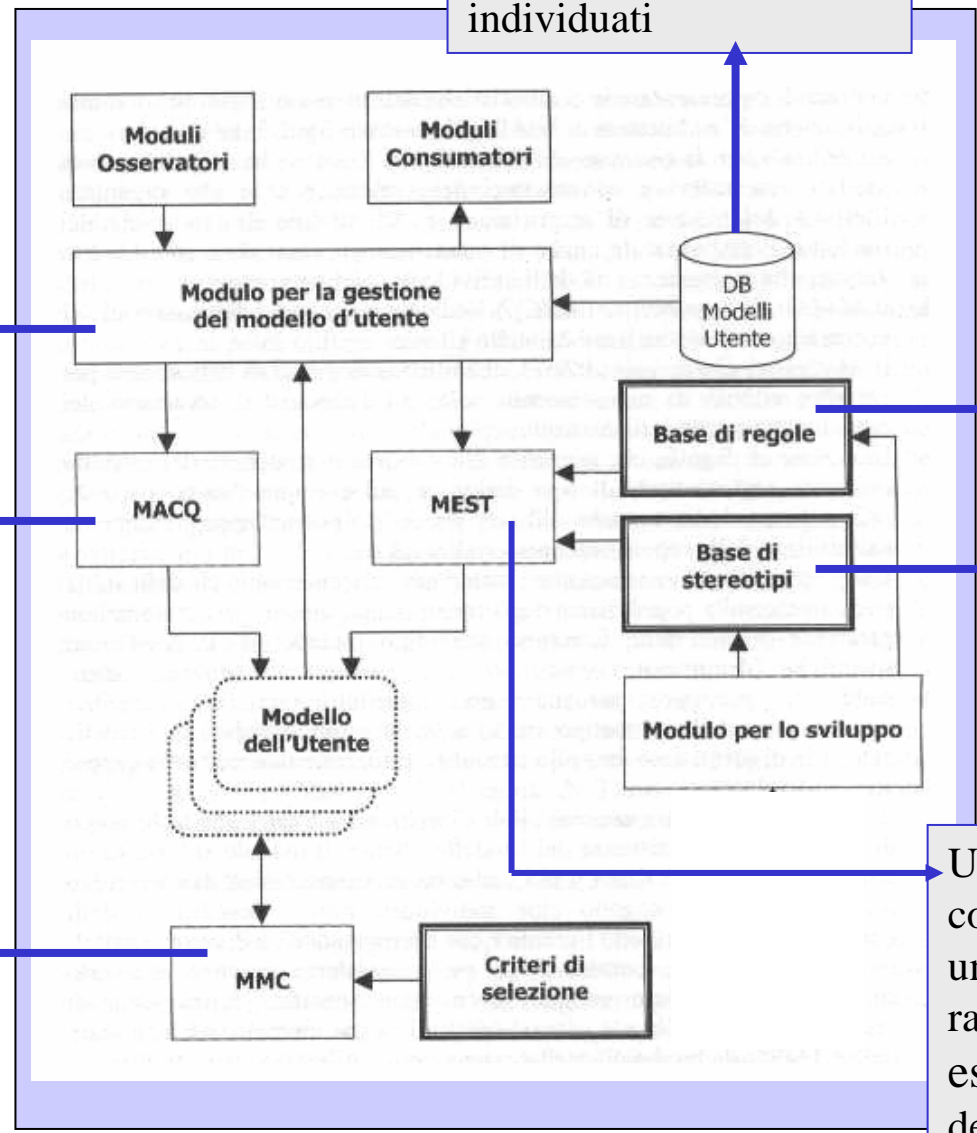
individuati

Moduli Osservatori

Moduli Consumatori

Modulo per la gestione del modello d'utente

DB Modelli Utente

Base di regole

MACQ

MEST

Base di stereotipi

Modello dell'Utente

Modulo per lo sviluppo

U
co
ur
ra
es
de

MMC

Criteri di selezione